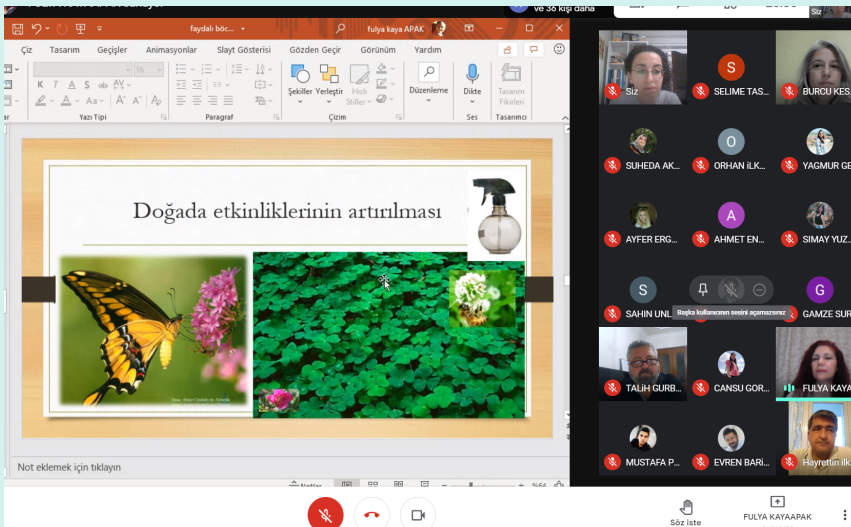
ve 36 kişi daha

faydalı böc... fulya kaya APAK

Çiz Tasarım Geçişler Animasyonlar Slayt Gösterisi Gözden Geçir Görünüm Yardım

16

Şekiller Yerleştir Hızlı Stiller Düzenleme Dikte Tasarım Fikirleri

Yazı Tipi Paragraf Çizim Ses Tasarımcı

Doğada etkinliklerinin artırılması

Not eklemek için tıklayın

Notlar

Siz SELIME TAS... BURCU KES...

SUHEDA AK... ORHAN İLK... YAGMUR GE...

AYFER ERG... AHMET EN... SIMAY YUZ...

SAHIN UNL... Başka kullanıcının sesini açamazsınız GAMZE SUR...

TALIH GURB... CANSU GOR... FULYA KAYA...

MUSTAFA P... EVREN BARI... Hayrettin ilk...

Söz iste FULYA KAYAAPAK